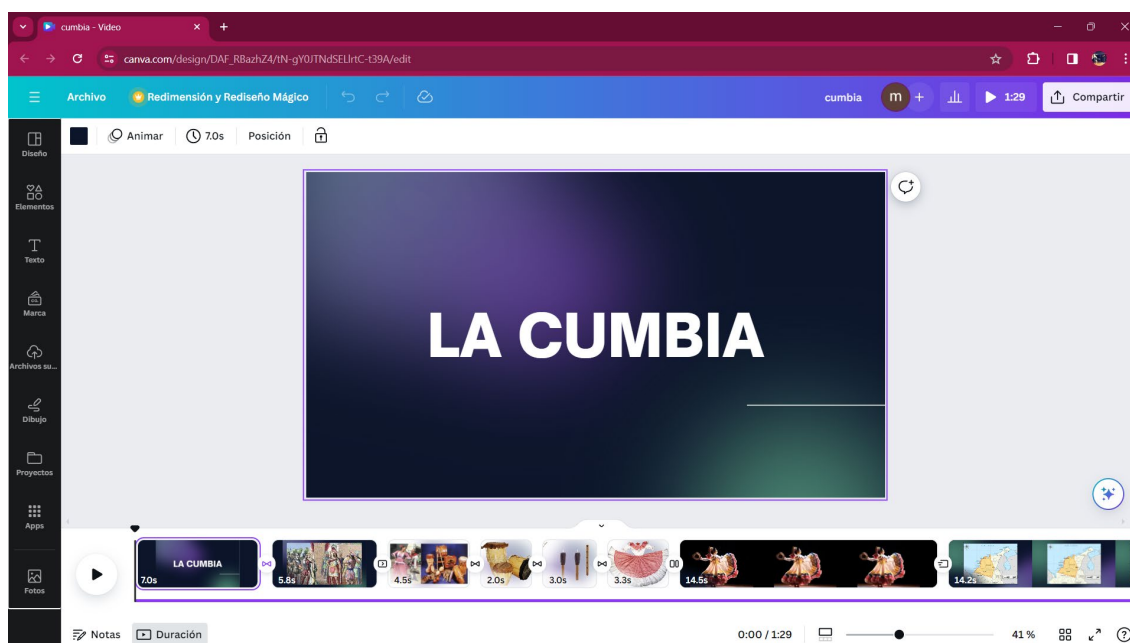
cumbia - Video

canva.com/design/DAF_RBazhZ4/tN-gY0JTNdSELlrtC-t39A/edit

Archivo

Redimensión y Rediseño Mágico

cumbia

m

1:29

Compartir

Animar

7.0s

Posición

Diseño

Elementos

Texto

Marca

Archivos su...

Dibujo

Proyectos

Apps

Fotos

LA CUMBIA

LA CUMBIA

7.0s

5.8s

4.5s

2.0s

3.0s

3.3s

14.5s

14.2s

Notas

Duración

0:00 / 1:29

41 %